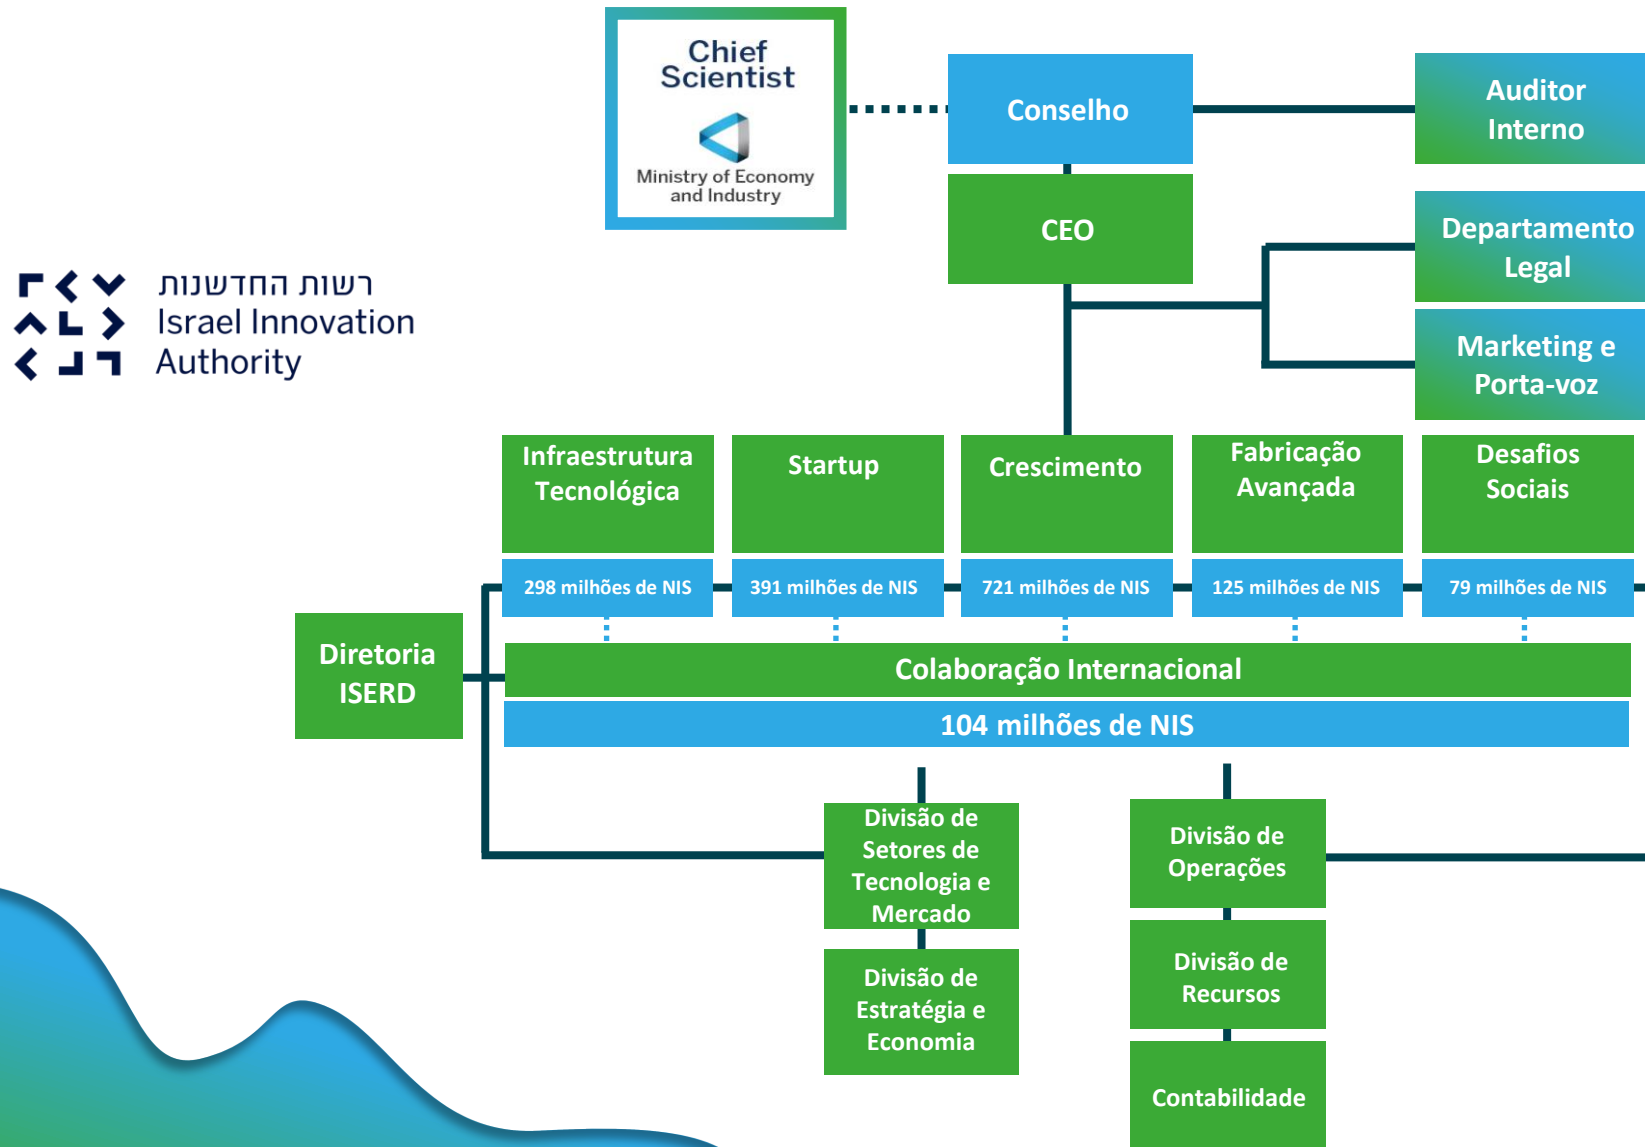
Chief Scientist
Ministry of Economy and Industry

Conselho

Auditor Interno

CEO

Departamento Legal

Marketing e Porta-voz

רשות החדשנות
Israel Innovation Authority

Infraestrutura Tecnológica

Startup

Crescimento

Fabricação Avançada

Desafios Sociais

298 milhões de NIS

391 milhões de NIS

721 milhões de NIS

125 milhões de NIS

79 milhões de NIS

Diretoria ISERD

Colaboração Internacional

104 milhões de NIS

Divisão de Setores de Tecnologia e Mercado

Divisão de Operações

Divisão de Estratégia e Economia

Divisão de Recursos

Contabilidade